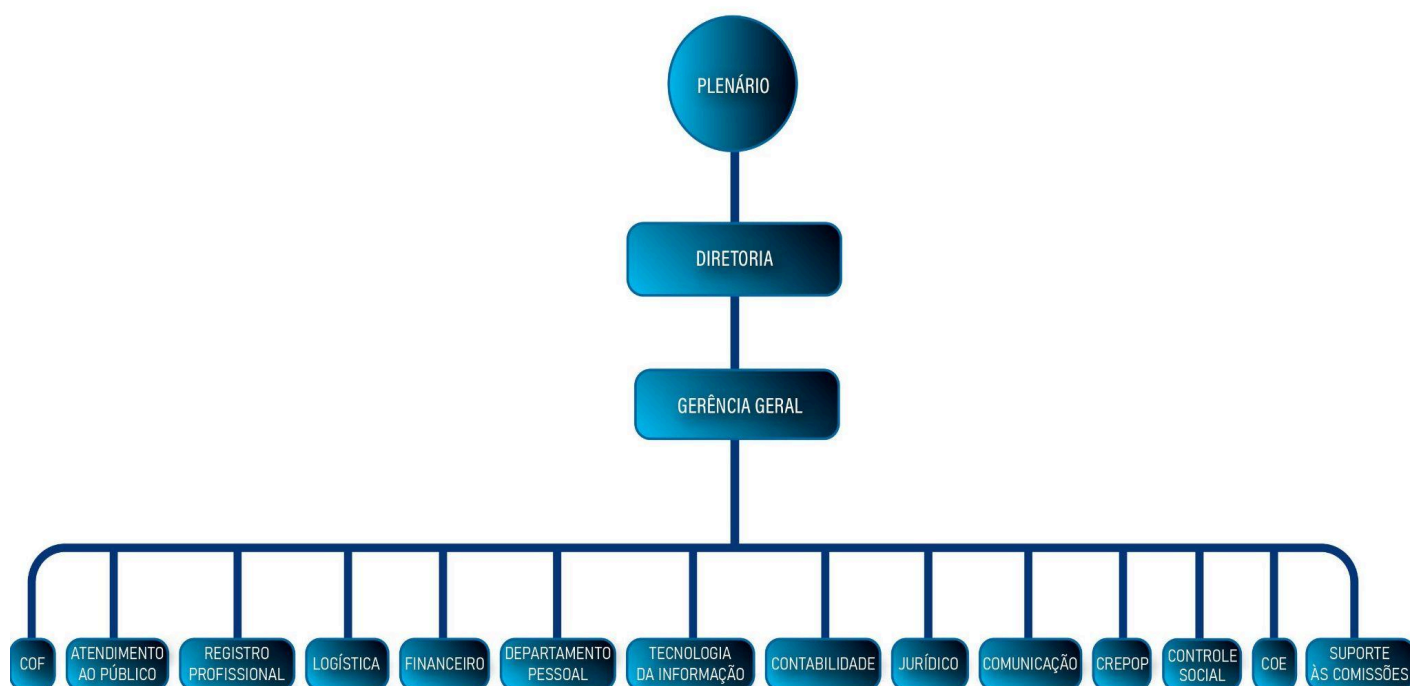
PLENÁRIO

DIRETORIA

GERÊNCIA GERAL

COF

ATENDIMENTO AO PÚBLICO

REGISTRO PROFISSIONAL

LOGÍSTICA

FINANCEIRO

DEPARTAMENTO PESSOAL

TECNOLOGIA DA INFORMAÇÃO

CONTABILIDADE

JURÍDICO

COMUNICAÇÃO

CREPOP

CONTROLE SOCIAL

COE

SUPORTE ÀS COMISSÕES